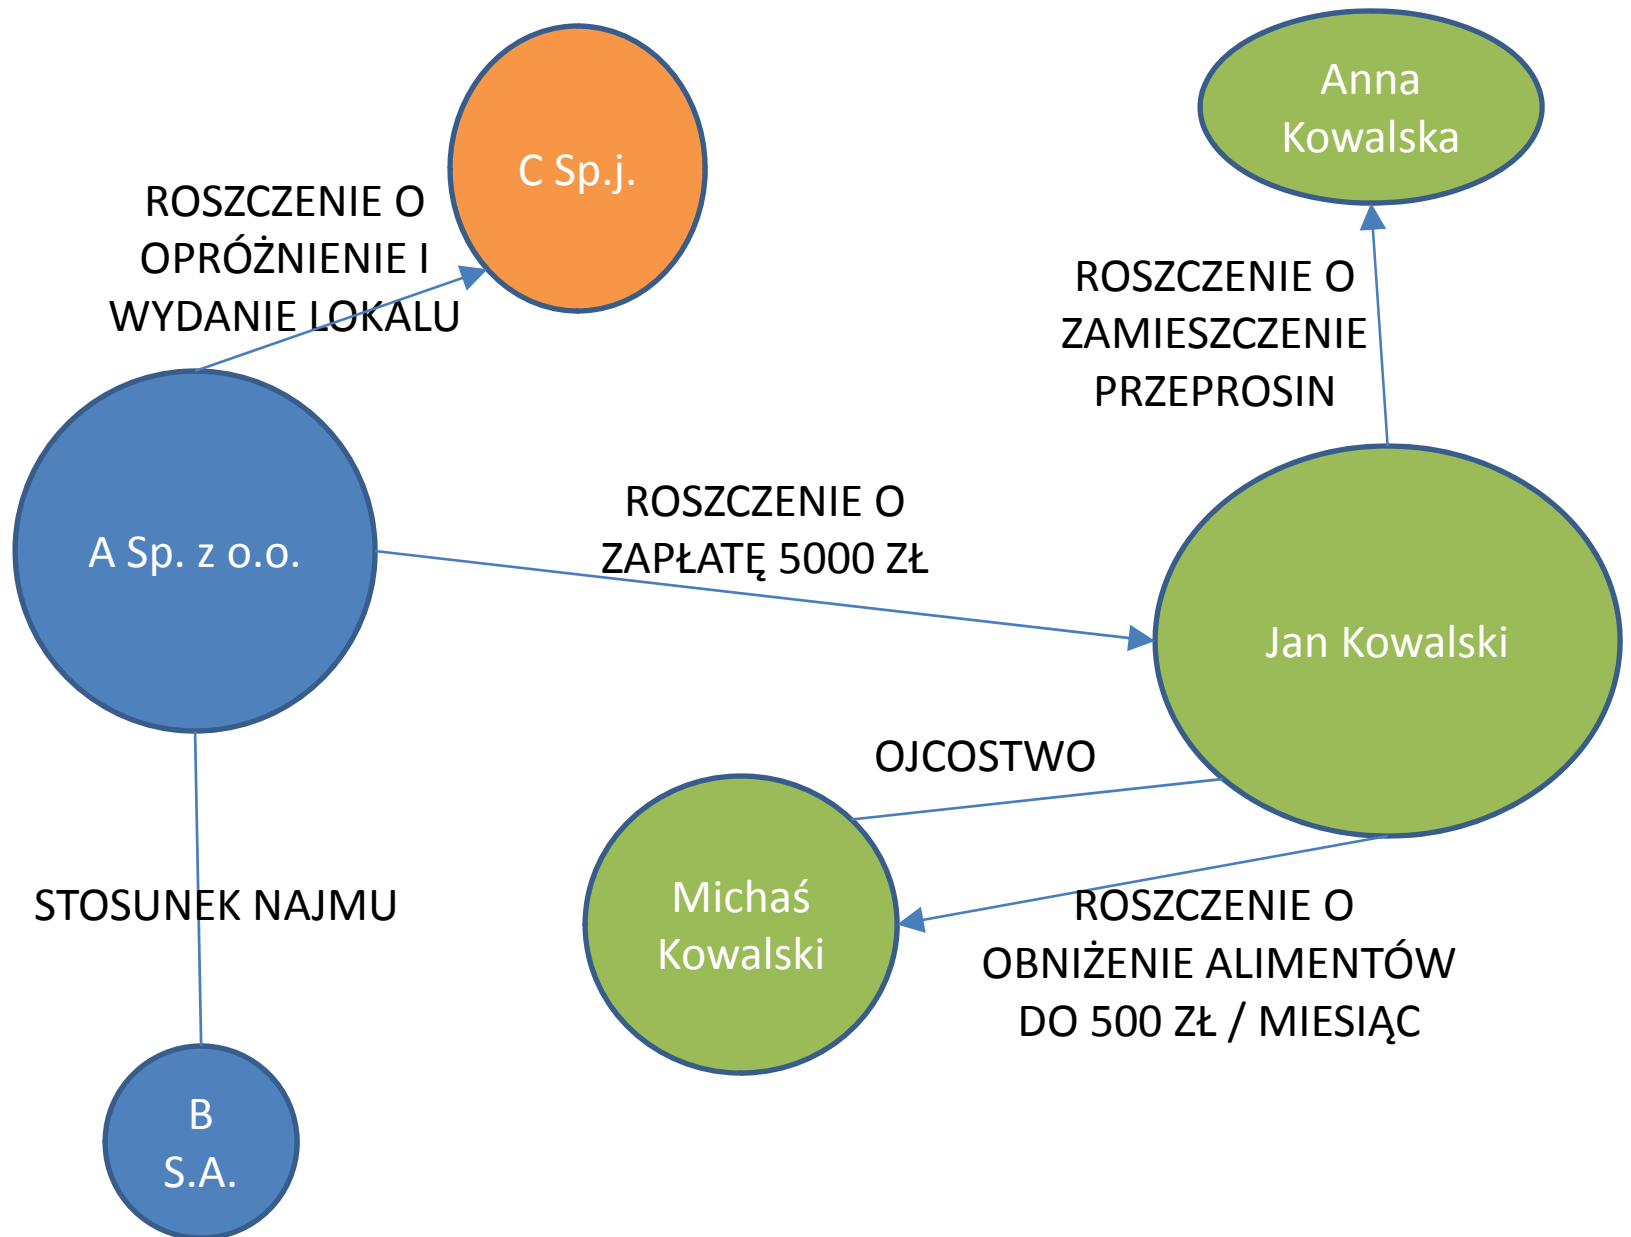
C Sp.j.

ROSZCZENIE O OPRÓŻNIENIE I WYDANIE LOKALU

Anna Kowalska

ROSZCZENIE O ZAMIESZCZENIE PRZEPROSIN

A Sp. z o.o.

ROSZCZENIE O ZAPŁATĘ 5000 ZŁ

Jan Kowalski

OJCOSTWO

STOSUNEK NAJMU

Michaś Kowalski

ROSZCZENIE O OBNIŻENIE ALIMENTÓW DO 500 ZŁ / MIESIĄC

B S.A.